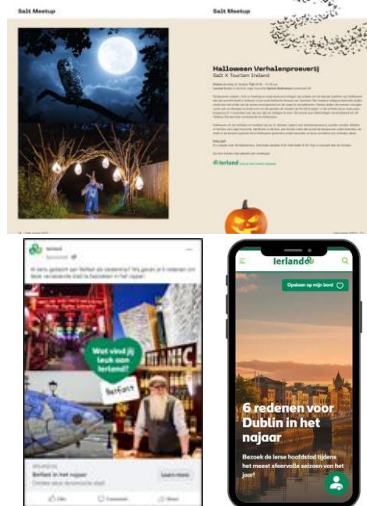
Salt Meetup

Salt Meetup

Halloween Verhalenproeverij

Salt X Tourism Ireland

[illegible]

Ierland

Ierland
Sponsored

Al eens gedacht om Belfast als vakantie? Wij geven je 6 redenen om deze veelzijdige stad te bezoeken in het najaar!

Wat vind jij leuk aan Ierland?

Belfast

Belfast in het najaar

Learn more

Like Comment Share

Ierland

Opslaan op mijn bord

6 redenen voor Dublin in het najaar

Bezoek de Ierse hoofdstad tijdens het meest sfeervolle seizoen van het jaar!